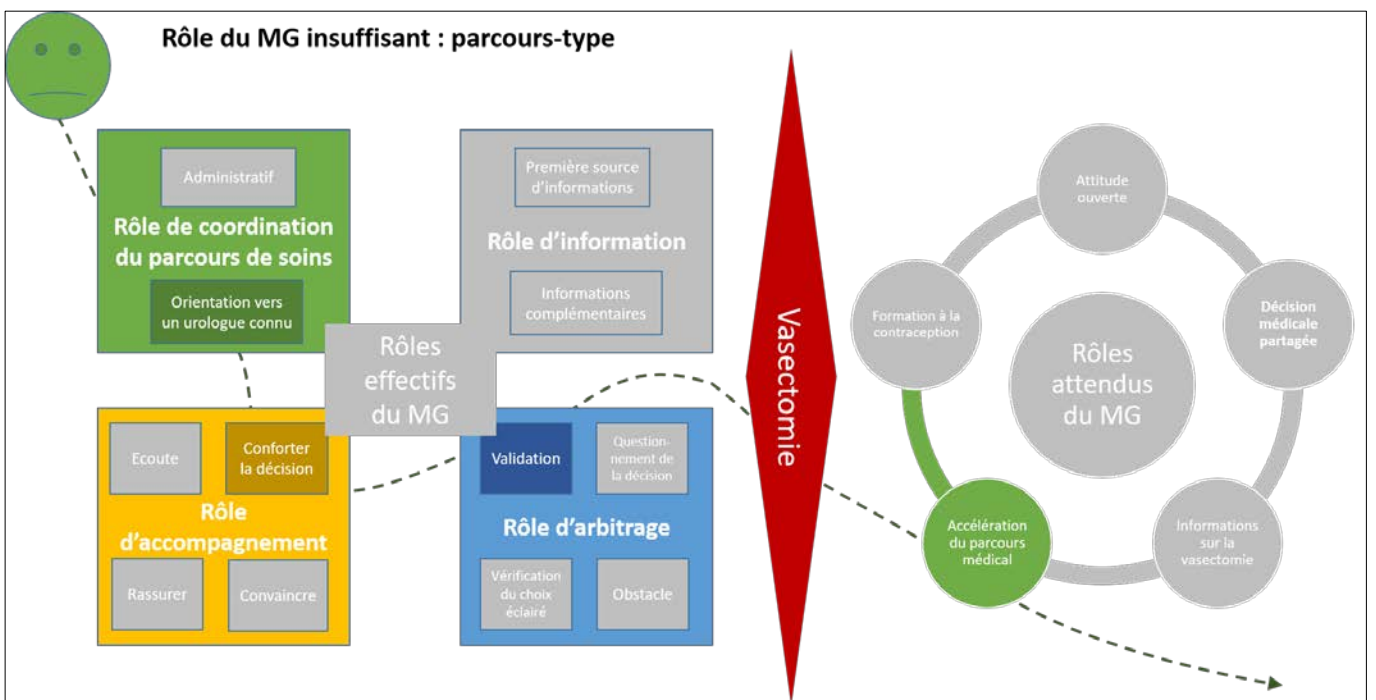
Rôle du MG insuffisant : parcours-type

Administratif

Rôle de coordination du parcours de soins

Orientation vers un urologue connu

Première source d'informations

Rôle d'information

Informations complémentaires

Rôles effectifs du MG

Ecoute

Conforter la décision

Rôle d'accompagnement

Rassurer

Convaincre

Validation

Questionnement de la décision

Rôle d'arbitrage

Vérification du choix éclairé

Obstacle

Vasectomie

Attitude ouverte

Formation à la contraception

Décision médicale partagée

Rôles attendus du MG

Accélération du parcours médical

Informations sur la vasectomie